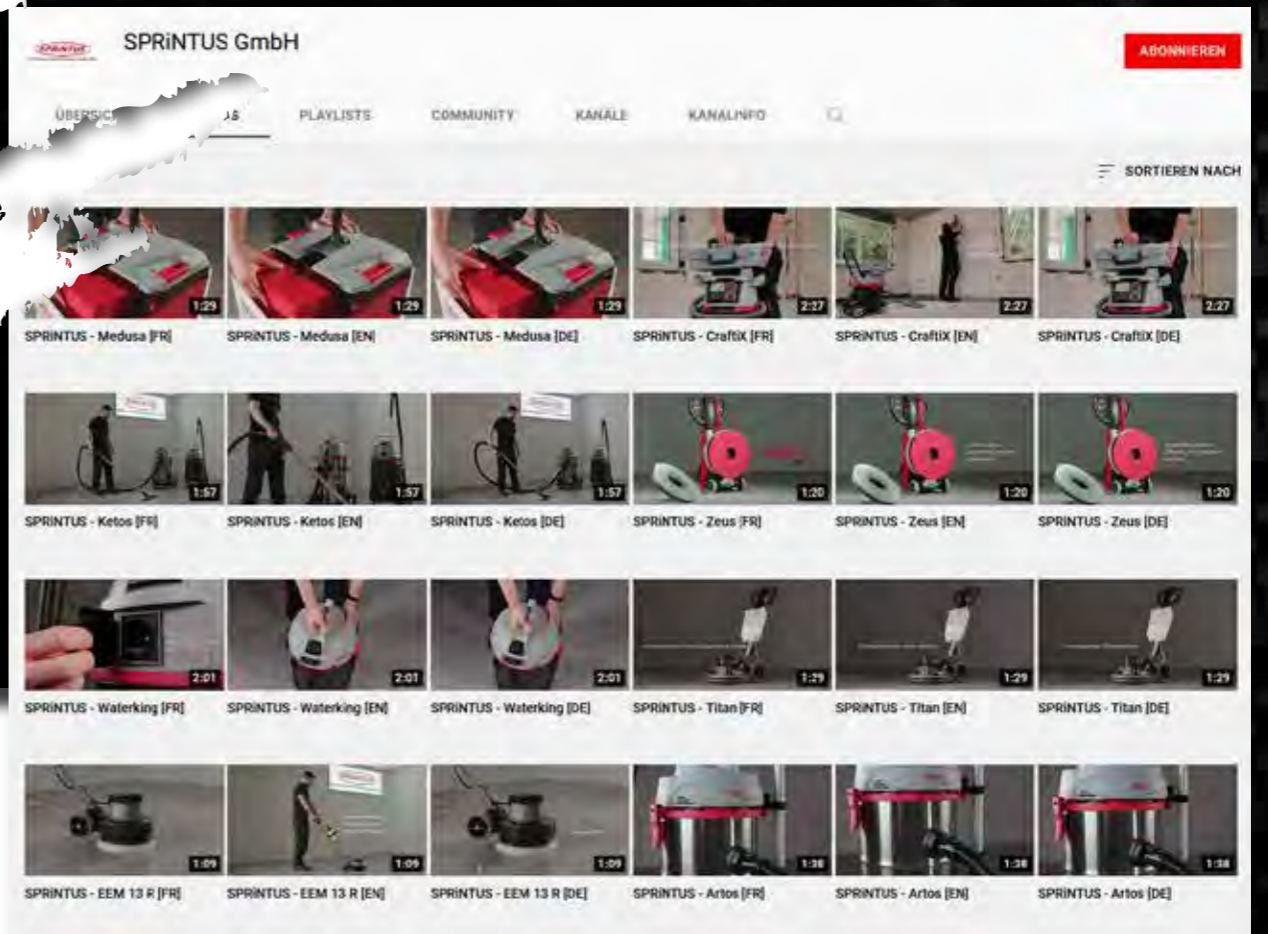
SPRiNTUS GmbH

ABONNIEREN

ÜBERSIC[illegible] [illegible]OS PLAYLISTS COMMUNITY KANÄLE KANALINFO

SORTIEREN NACH

1:29
SPRINTUS - Medusa [FR]

1:29
SPRINTUS - Medusa [EN]

1:29
SPRINTUS - Medusa [DE]

2:27
SPRINTUS - CraftiX [FR]

2:27
SPRINTUS - CraftiX [EN]

2:27
SPRINTUS - CraftiX [DE]

1:57
SPRINTUS - Ketos [FR]

1:57
SPRINTUS - Ketos [EN]

1:57
SPRINTUS - Ketos [DE]

1:20
SPRINTUS - Zeus [FR]

1:20
SPRINTUS - Zeus [EN]

1:20
SPRINTUS - Zeus [DE]

2:01
SPRINTUS - Waterking [FR]

2:01
SPRINTUS - Waterking [EN]

2:01
SPRINTUS - Waterking [DE]

1:29
SPRINTUS - Titan [FR]

1:29
SPRINTUS - Titan [EN]

1:29
SPRINTUS - Titan [DE]

1:09
SPRINTUS - EEM 13 R [FR]

1:09
SPRINTUS - EEM 13 R [EN]

1:09
SPRINTUS - EEM 13 R [DE]

1:38
SPRINTUS - Artos [FR]

1:38
SPRINTUS - Artos [EN]

1:38
SPRINTUS - Artos [DE]